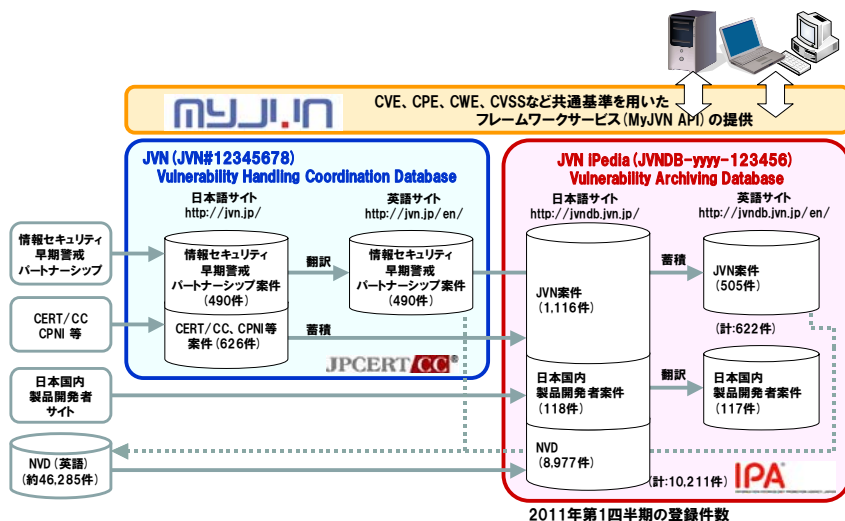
MyJVN

CVE、CPE、CWE、CVSSなど共通基準を用いたフレームワークサービス(MyJVN API)の提供

JVN (JVN#12345678)
Vulnerability Handling Coordination Database

日本語サイト
http://jvn.jp/

英語サイト
http://jvn.jp/en/

情報セキュリティ早期警戒パートナーシップ

情報セキュリティ早期警戒パートナーシップ案件（490件）

翻訳

情報セキュリティ早期警戒パートナーシップ案件（490件）

CERT/CC CPNI 等

CERT/CC、CPNI等案件（626件）

蓄積

JPCERT CC®

JVN iPedia (JVNDB-yyyy-123456)
Vulnerability Archiving Database

日本語サイト
http://jvndb.jvn.jp/

英語サイト
http://jvndb.jvn.jp/en/

JVN案件（1,116件）

蓄積

JVN案件（505件）

（計:622件）

日本国内製品開発者サイト

日本国内製品開発者案件（118件）

翻訳

日本国内製品開発者案件（117件）

NVD（英語）（約46,285件）

NVD（8,977件）

（計:10,211件）

IPA

2011年第1四半期の登録件数